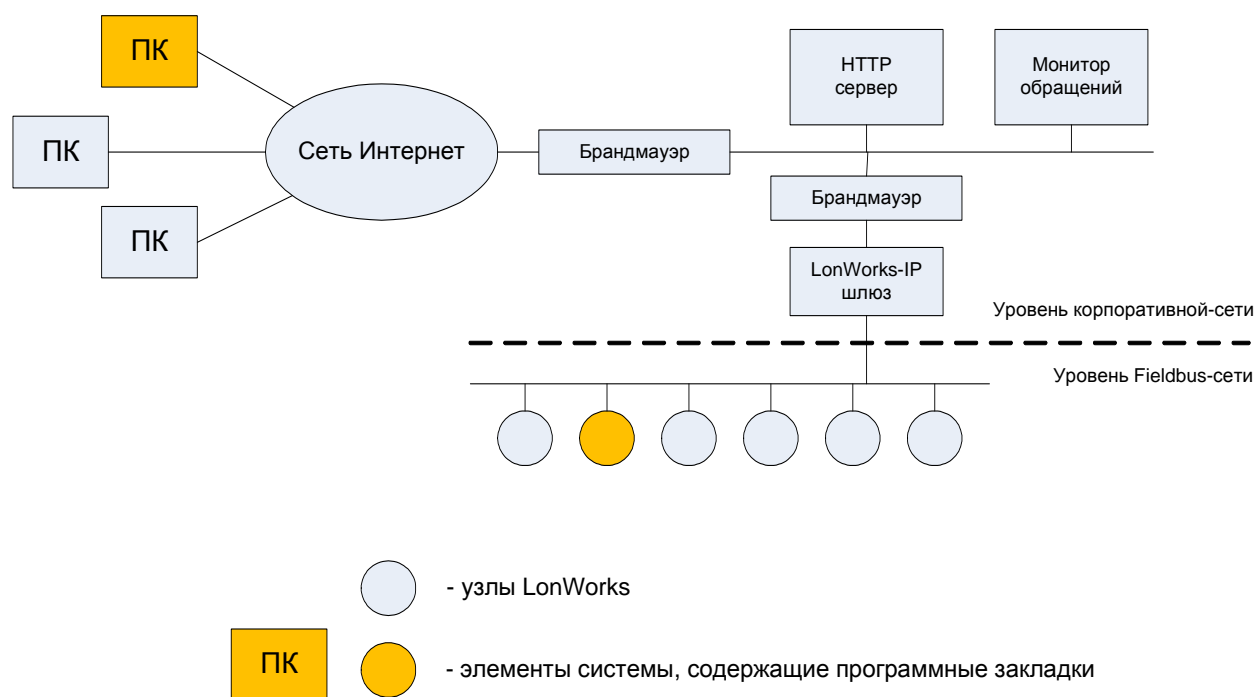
ПК

ПК

ПК

Сеть Интернет

Брандмауэр

HTTP сервер

Монитор обращений

Брандмауэр

LonWorks-IP шлюз

Уровень корпоративной-сети

Уровень Fieldbus-сети

- узлы LonWorks

ПК

- элементы системы, содержащие программные закладки